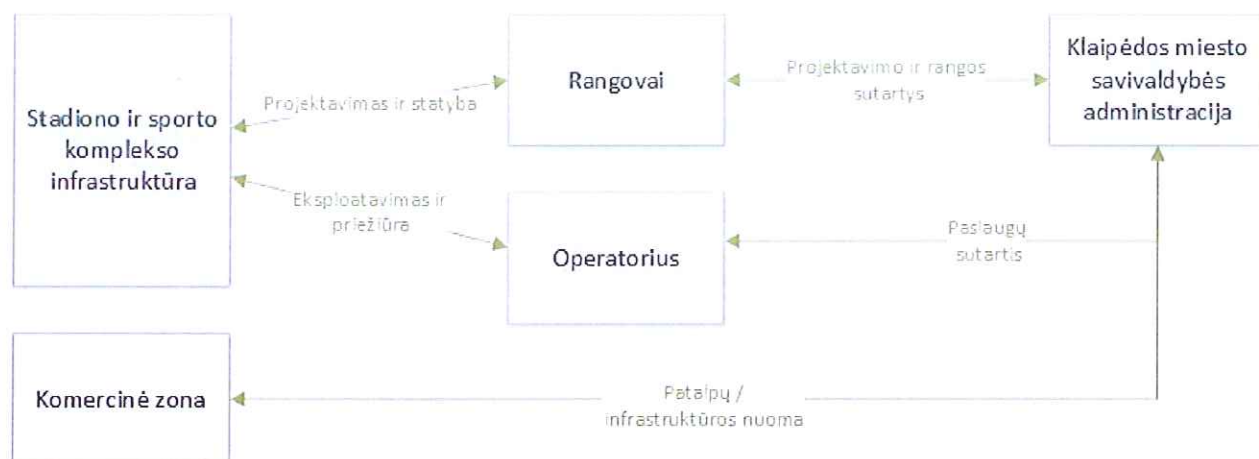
Stadiono ir sporto komplekso infrastruktūra

Projektavimas ir statyba

Rangovai

Projektavimo ir rangos sutartys

Klaipėdos miesto savivaldybės administracija

Eksploatavimas ir priežiūra

Operatorius

Paslaugų sutartis

Komercinė zona

Patalpų / infrastruktūros nuoma